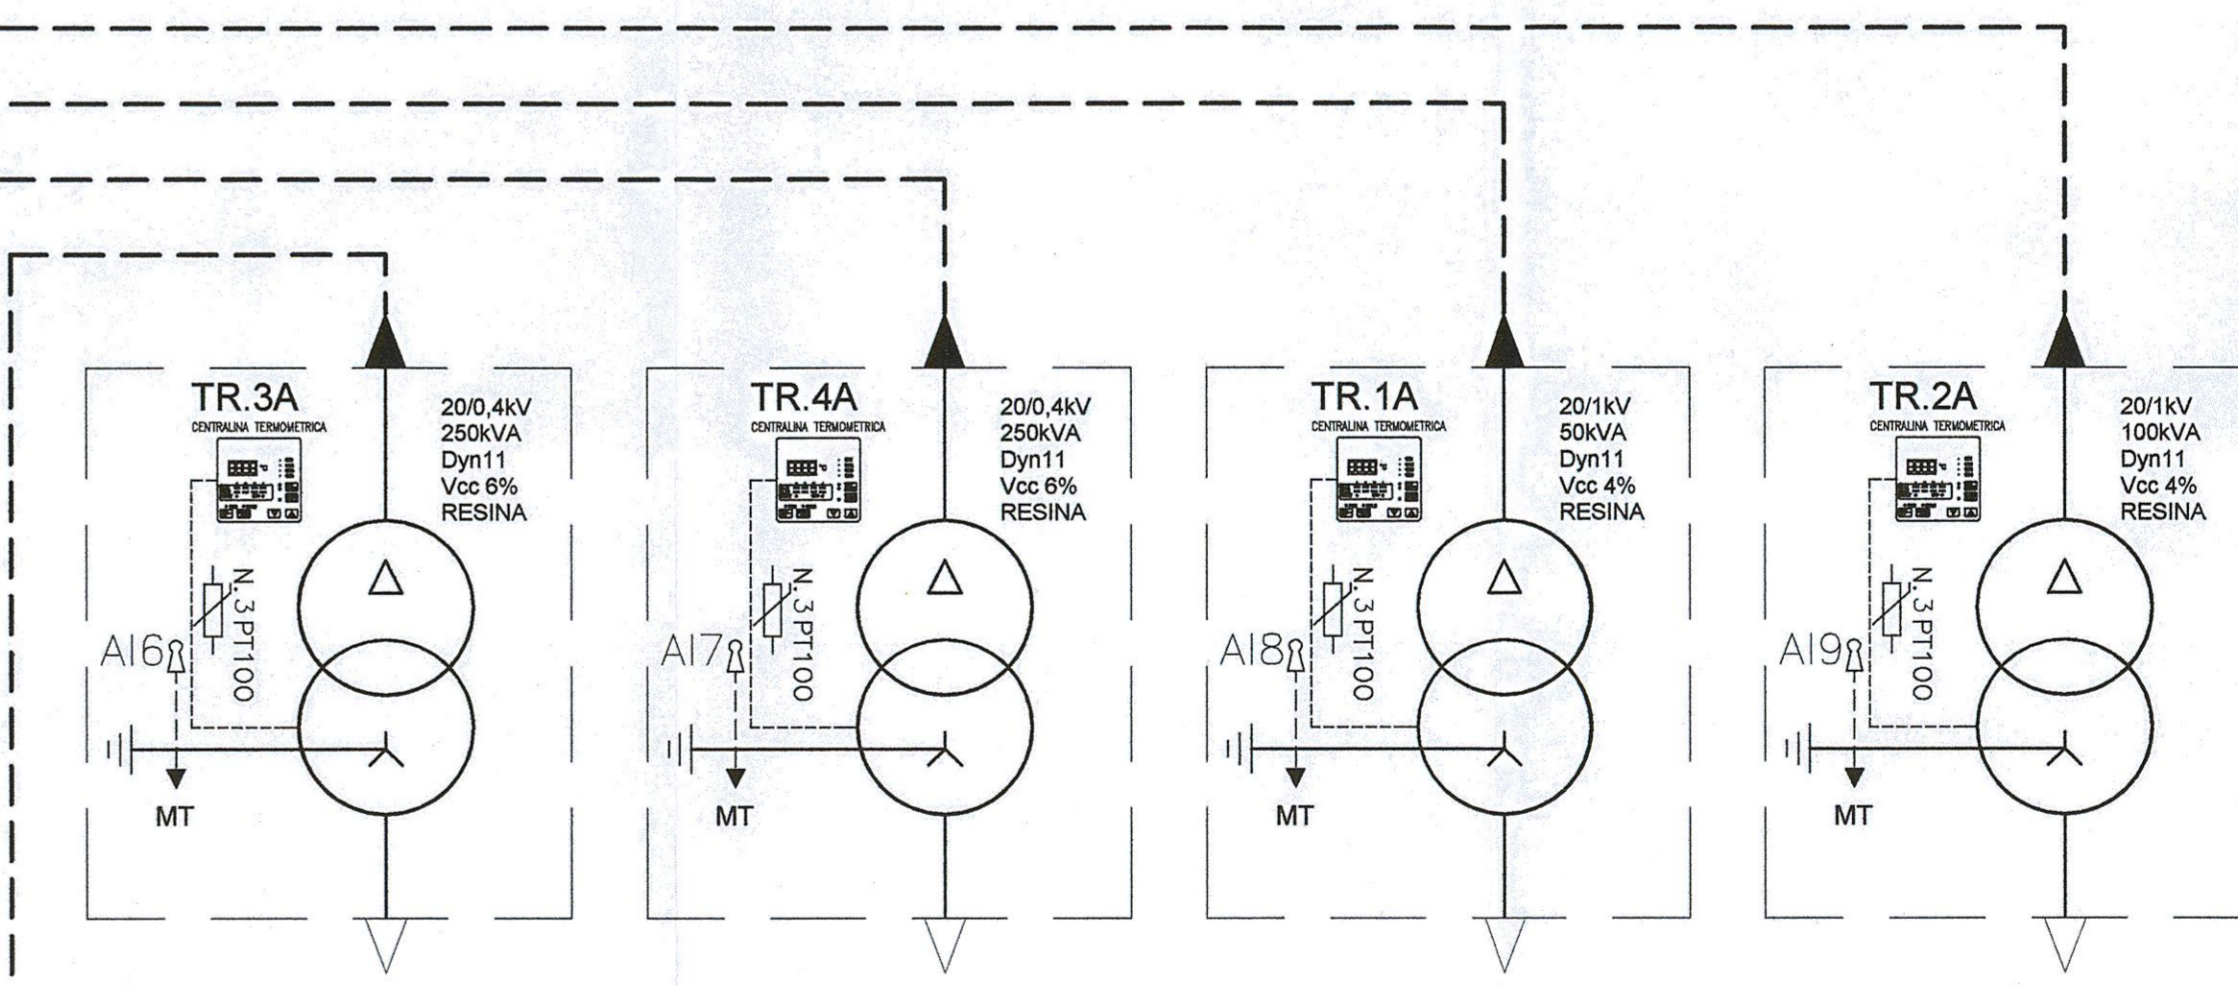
TR.3A
CENTRALINA TERMOMETRICA
20/0,4kV
250kVA
Dyn11
Vcc 6%
RESINA
N.3PT100
AI6
MT

TR.4A
CENTRALINA TERMOMETRICA
20/0,4kV
250kVA
Dyn11
Vcc 6%
RESINA
N.3PT100
AI7
MT

TR.1A
CENTRALINA TERMOMETRICA
20/1kV
50kVA
Dyn11
Vcc 4%
RESINA
N.3PT100
AI8
MT

TR.2A
CENTRALINA TERMOMETRICA
20/1kV
100kVA
Dyn11
Vcc 4%
RESINA
N.3PT100
AI9
MT